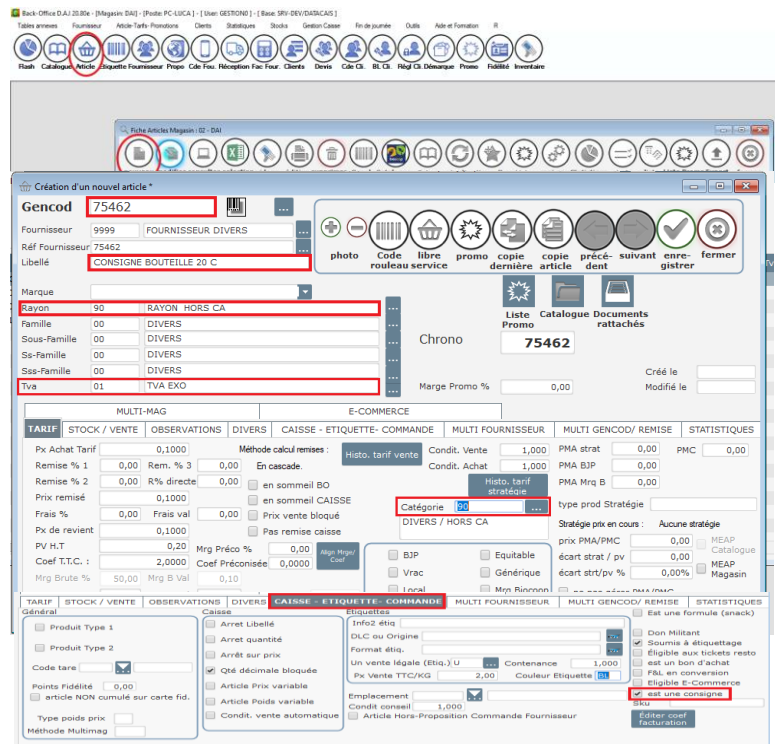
Back-Office D.A.I 20.80e - [Magasin: DAI] - [Poste: PC-LUCA ] - [User: GESTION0 ] - [Base: SRV-DEV/DATACAIS ]
Tables annexes Fournisseur Article-Tarifs-Promotions Clients Statistiques Stocks Gestion Caisse Fin de journée Outils Aide et Formation R

Flash Catalogue Article Etiquette Fournisseur Propo Cde Fou. Réception Fac Four. Clients Devis Cde Cli. BL Cli. Régl Cli. Démarque Promo Fidélité Inventaire

Fiche Articles Magasin : 02 - DAI

Création d'un nouvel article *

Gencod 75462
Fournisseur 9999 FOURNISSEUR DIVERS
Réf Fournisseur 75462
Libellé CONSIGNE BOUTEILLE 20 C
Marque
Rayon 90 RAYON HORS CA
Famille 00 DIVERS
Sous-Famille 00 DIVERS
Ss-Famille 00 DIVERS
Sss-Famille 00 DIVERS
Tva 01 TVA EXO

photo Code rouleau libre service promo copie dernière copie article précé-dent suivant enre-gistrer fermer

Liste Promo Catalogue Documents rattachés

Chrono 75462

Marge Promo % 0,00
Créé le
Modifié le

MULTI-MAG E-COMMERCE
TARIF STOCK / VENTE OBSERVATIONS DIVERS CAISSE - ETIQUETTE - COMMANDE MULTI FOURNISSEUR MULTI GENCOD/ REMISE STATISTIQUES

Px Achat Tarif 0,1000
Remise % 1 0,00 Rem. % 3 0,00
Remise % 2 0,00 R% directe 0,00
Prix remisé 0,1000
Frais % 0,00 Frais val 0,00
Px de revient 0,1000
PV H.T 0,20
Coef T.T.C. : 2,0000
Mrg Brute % 50,00 Mrg B Val 0,10

Méthode calcul remises : En cascade.
Histo. tarif vente
en sommeil BO
en sommeil CAISSE
Prix vente bloqué
Pas remise caisse
Mrg Préco % 0,00
Coef Préconisée 0,0000
Align Mrge/ Coef

Condit. Vente 1,000
Condit. Achat 1,000
Histo. tarif stratégie
Catégorie 90
DIVERS / HORS CA

BJP Equitable
Vrac Générique
Local Mrg Biocoop

PMA strat 0,00
PMA BJP 0,00
PMA Mrg B 0,00
PMC 0,00
type prod Stratégie
Stratégie prix en cours : Aucune stratégie
prix PMA/PMC 0,00
écart strat / pv 0,00
écart strt/pv % 0,00%
MEAP Catalogue
MEAP Magasin

TARIF STOCK / VENTE OBSERVATIONS DIVERS CAISSE - ETIQUETTE - COMMANDE MULTI FOURNISSEUR MULTI GENCOD/ REMISE STATISTIQUES

Général
Produit Type 1
Produit Type 2
Code tare
Points Fidélité 0,00
article NON cumulé sur carte fid.
Type poids prix
Méthode Multimag

Caisse
Arret Libellé
Arret quantité
Arret sur prix
Qté décimale bloquée
Article Prix variable
Article Poids variable
Condit. vente automatique

Etiquettes
Info2 étiq
DLC ou Origine
Format étiq.
Un vente légale (Etiq.) U Contenance 1,000
Px Vente TTC/KG 2,00 Couleur Etiquette BL
Emplacement
Condit conseil 1,000
Article Hors-Proposition Commande Fournisseur

Est une formule (snack)
Don Militant
Soumis à étiquettage
Éligible aux tickets resto
est un bon d'achat
F&L en conversion
Éligible E-Commerce
est une consigne
Sku
Éditer coef facturation